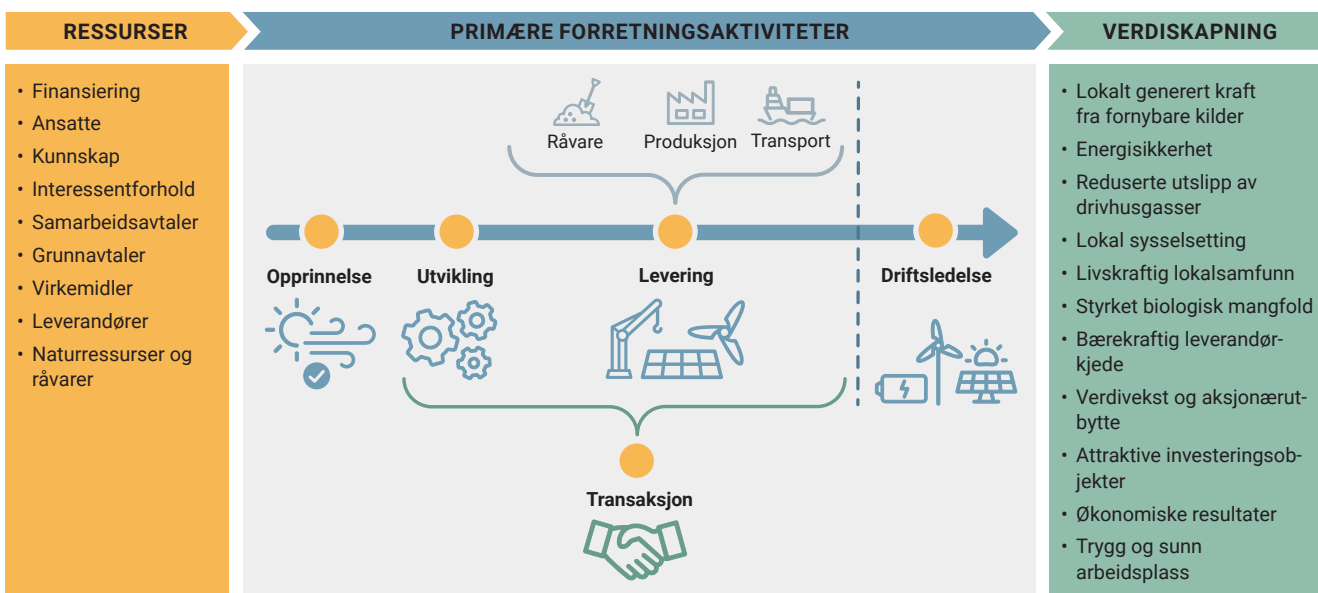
RESSURSER

PRIMÆRE FORRETNINGSAKTIVITETER

VERDISKAPNING

• Finansiering
• Ansatte
• Kunnskap
• Interessentforhold
• Samarbeidsavtaler
• Grunnavtaler
• Virkemidler
• Leverandører
• Naturressurser og råvarer

Råvare

Produksjon

Transport

Opprinnelse

Utvikling

Levering

Driftsledelse

Transaksjon

• Lokalt generert kraft fra fornybare kilder
• Energisikkerhet
• Reduserte utslipp av drivhusgasser
• Lokal sysselsetting
• Livskraftig lokalsamfunn
• Styrket biologisk mangfold
• Bærekraftig leverandørkjede
• Verdivekst og aksjonærutbytte
• Attraktive investeringsobjekter
• Økonomiske resultater
• Trygg og sunn arbeidsplass